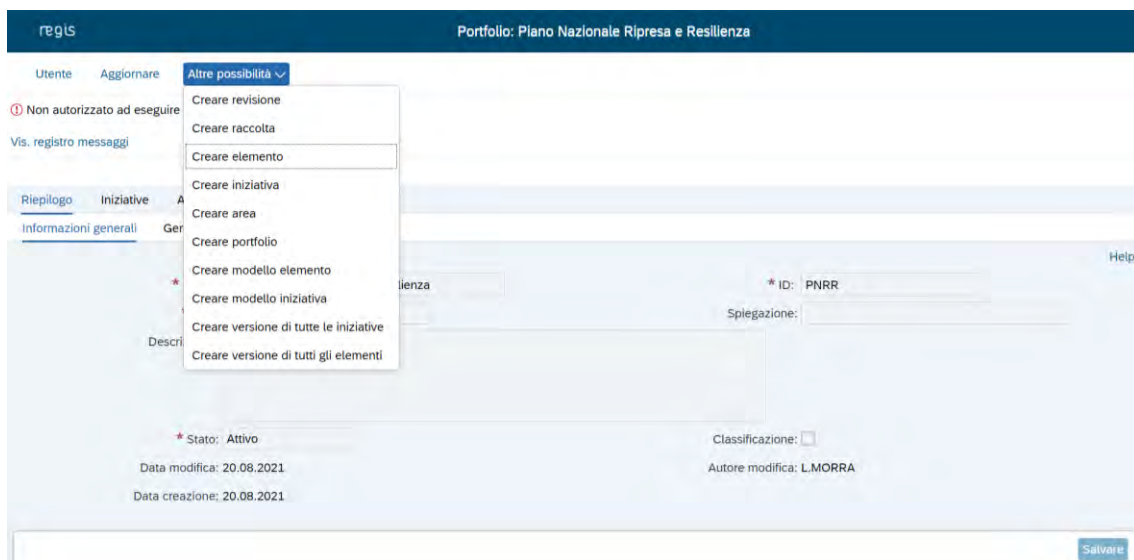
regis

Portfolio: Piano Nazionale Ripresa e Resilienza

Utente Aggiornare Altre possibilità

Creare revisione
Creare raccolta
Creare elemento
Creare iniziativa
Creare area
Creare portfolio
Creare modello elemento
Creare modello iniziativa
Creare versione di tutte le iniziative
Creare versione di tutti gli elementi

Non autorizzato ad eseguire

Vis. registro messaggi

Riepilogo Iniziative A

Informazioni generali Ger

Help

* lienza

* ID: PNRR

Spiegazione:

Descri

* Stato: Attivo

Classificazione:

Data modifica: 20.08.2021

Autore modifica: L.MORRA

Data creazione: 20.08.2021

Salvare